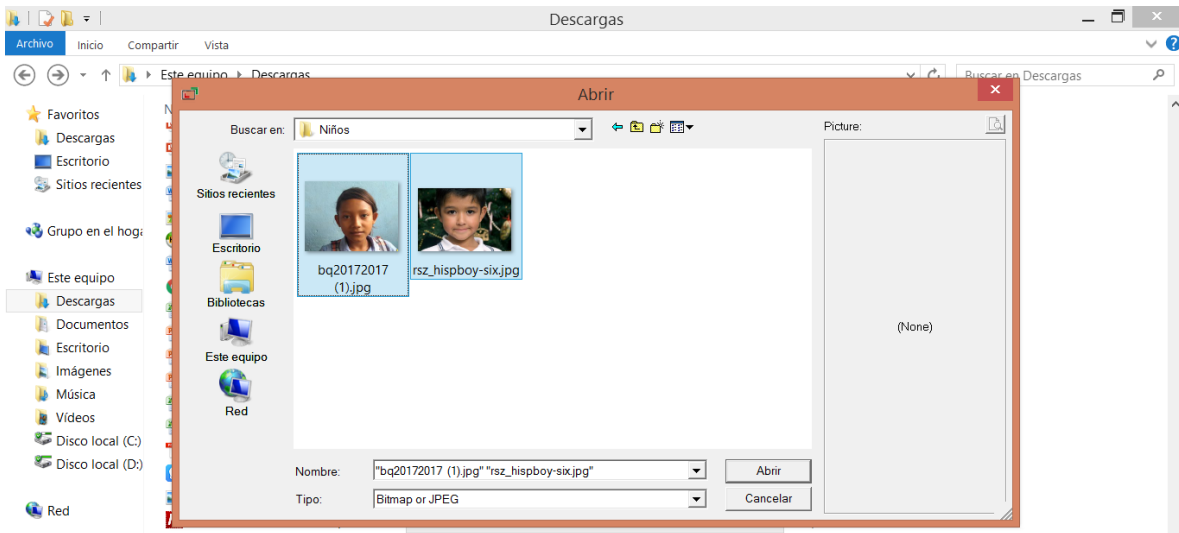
Descargas

Archivo Inicio Compartir Vista

Este equipo ▸ Descargas

Buscar en Descargas

Favoritos
Descargas
Escritorio
Sitios recientes

Grupo en el hoga

Este equipo
Descargas
Documentos
Escritorio
Imágenes
Música
Vídeos
Disco local (C:)
Disco local (D:)

Red

Abrir

Buscar en: Niños

Picture:

Sitios recientes
Escritorio
Bibliotecas
Este equipo
Red

bq20172017 (1).jpg
rsz_hispboy-six.jpg

(None)

Nombre: "bq20172017 (1).jpg" "rsz_hispboy-six.jpg"
Abrir
Tipo: Bitmap or JPEG
Cancelar